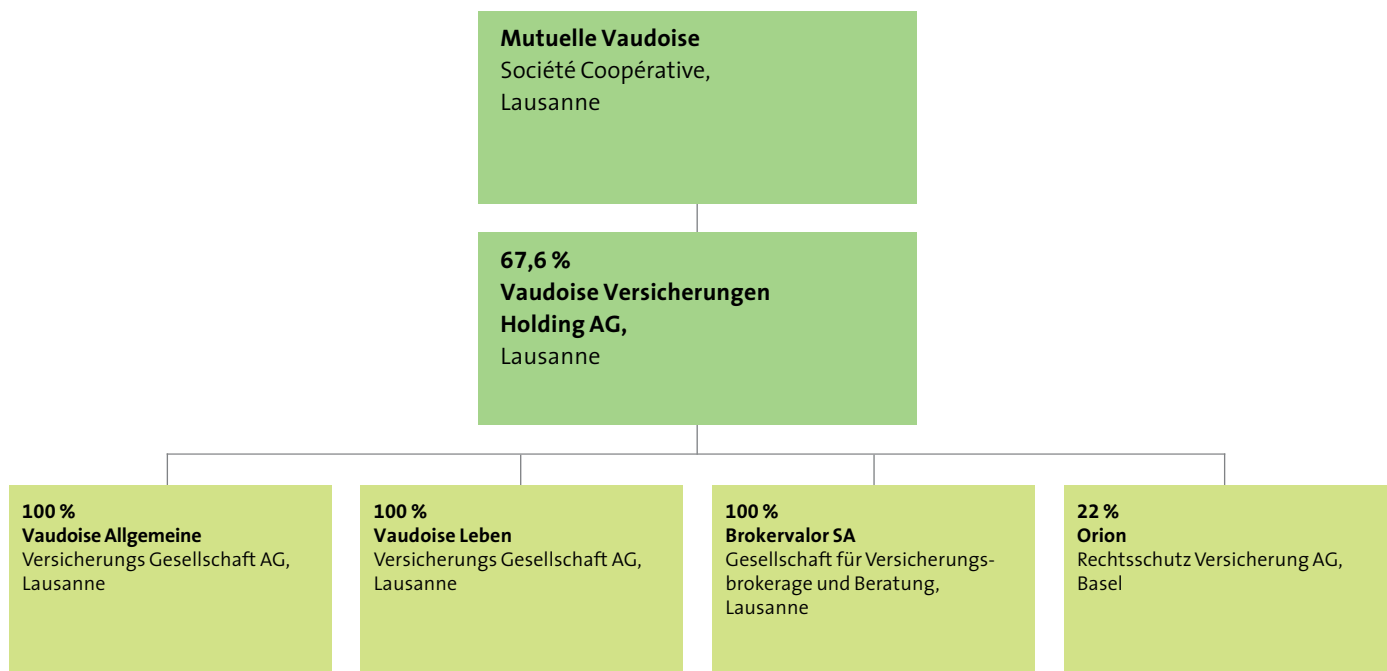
Mutuelle Vaudoise
Société Coopérative, Lausanne

67,6 %
Vaudoise Versicherungen Holding AG,
Lausanne

100 %
Vaudoise Allgemeine
Versicherungs Gesellschaft AG, Lausanne

100 %
Vaudoise Leben
Versicherungs Gesellschaft AG, Lausanne

100 %
Brokervalor SA
Gesellschaft für Versicherungsbrokerage und Beratung, Lausanne

22 %
Orion
Rechtsschutz Versicherung AG, Basel